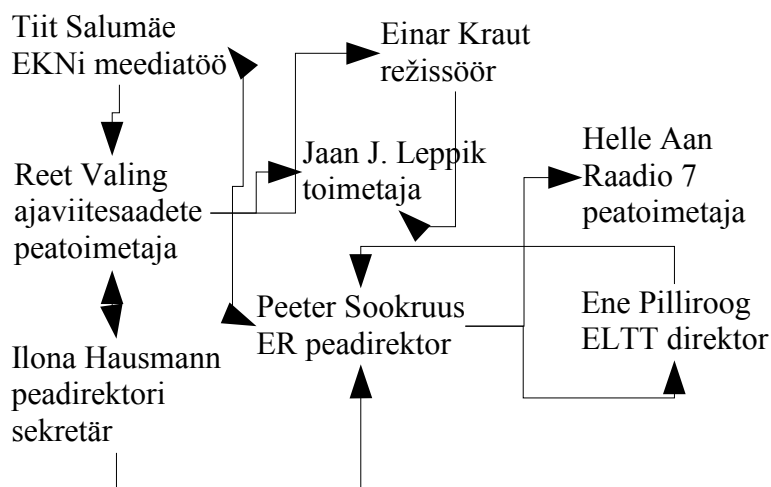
Tiit Salumäe
EKNi meediatöö

Einar Kraut
režissöör

Reet Valing
ajaviitesaadete
peatoimetaja

Jaan J. Leppik
toimetaja

Helle Aan
Raadio 7
peatoimetaja

Peeter Sookruus
ER peadirektor

Ene Pilliroog
ELTT direktor

Ilona Hausmann
peadirektori
sekretär